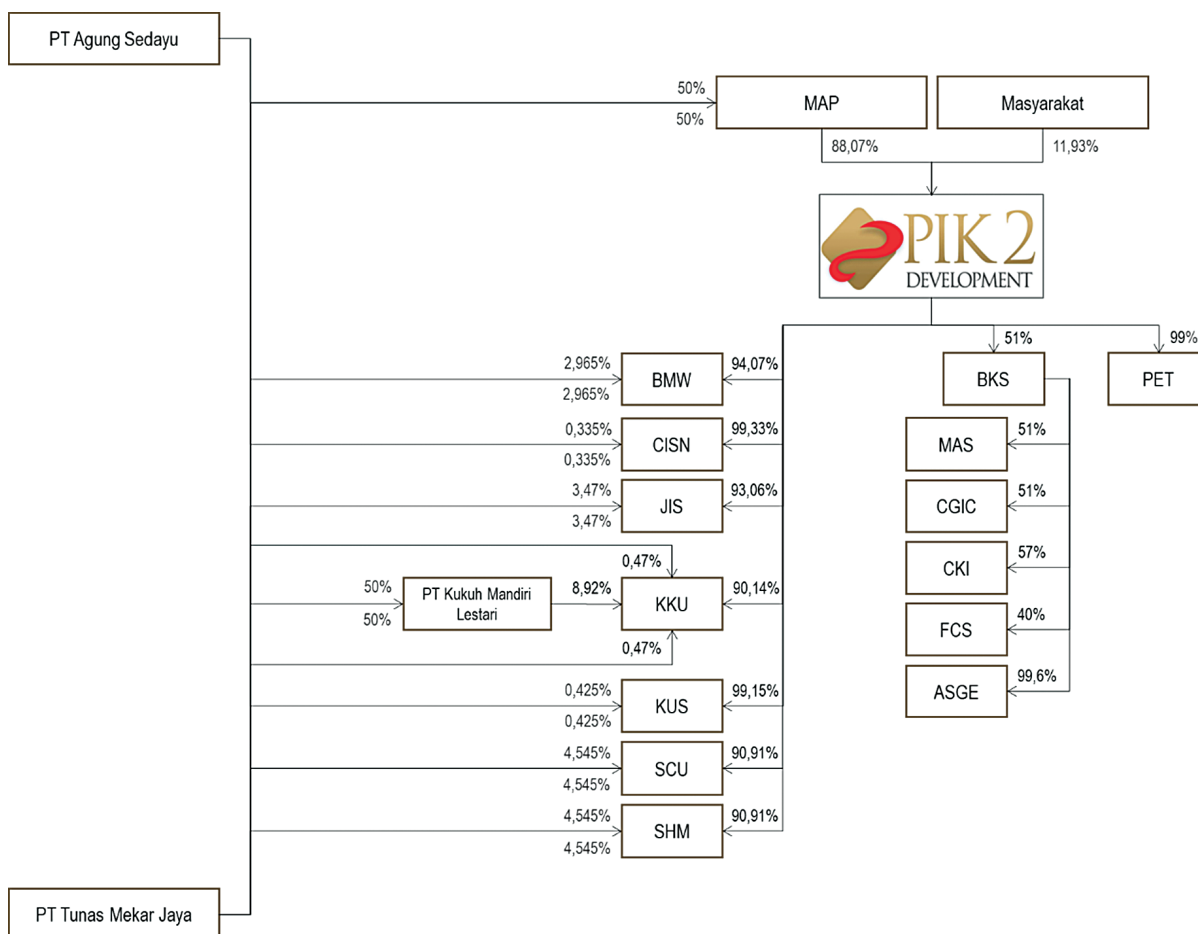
PT Agung Sedayu

50%
50%
MAP
Masyarakat
88,07%
11,93%

PIK 2
DEVELOPMENT

51%
99%
BKS
PET

2,965%
2,965%
BMW
94,07%

0,335%
0,335%
CISN
99,33%

3,47%
3,47%
JIS
93,06%

0,47%
50%
50%
PT Kukuh Mandiri Lestari
8,92%
KKU
90,14%
0,47%

0,425%
0,425%
KUS
99,15%

4,545%
4,545%
SCU
90,91%

4,545%
4,545%
SHM
90,91%

MAS
51%
CGIC
51%
CKI
57%
FCS
40%
ASGE
99,6%

PT Tunas Mekar Jaya